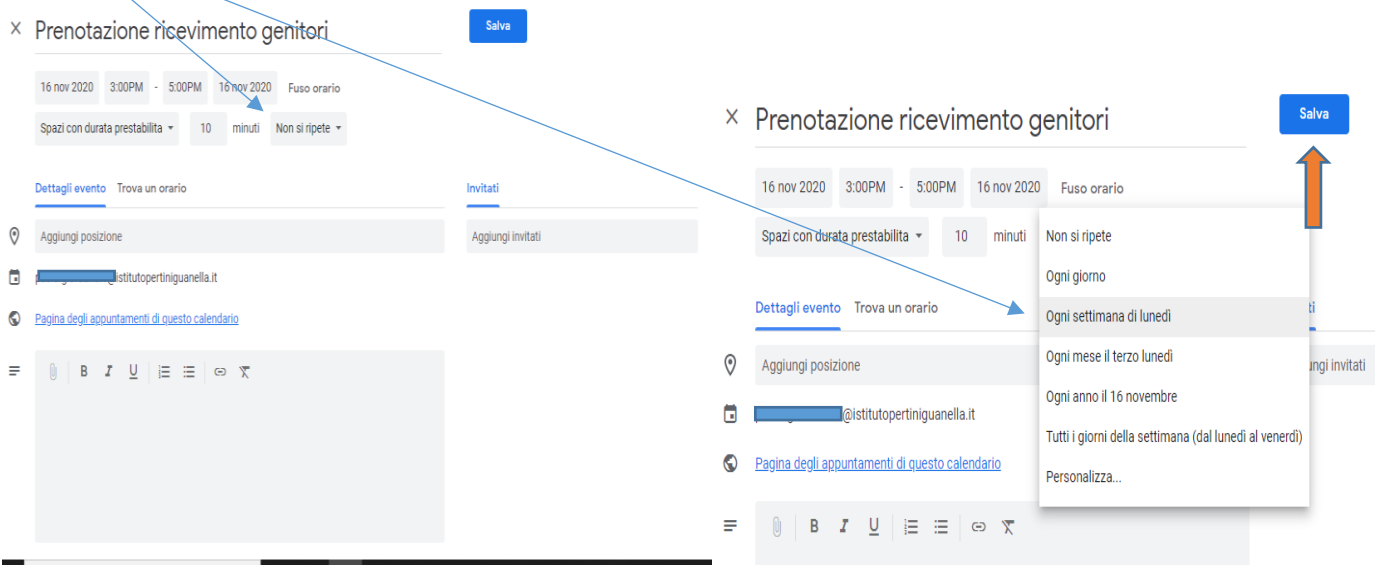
× Prenotazione ricevimento genitori

Salva

16 nov 2020 3:00PM - 5:00PM 16 nov 2020 Fuso orario

Spazi con durata prestabilita 10 minuti Non si ripete

Dettagli evento Trova un orario

Invitati

Aggiungi posizione

Aggiungi invitati

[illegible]@istitutopertiniguanella.it

Pagina degli appuntamenti di questo calendario

B I U

× Prenotazione ricevimento genitori

Salva

16 nov 2020 3:00PM - 5:00PM 16 nov 2020 Fuso orario

Spazi con durata prestabilita 10 minuti

Non si ripete
Ogni giorno
Ogni settimana di lunedì
Ogni mese il terzo lunedì
Ogni anno il 16 novembre
Tutti i giorni della settimana (dal lunedì al venerdì)
Personalizza...

Dettagli evento Trova un orario

ti

Aggiungi posizione

ungi invitati

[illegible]@istitutopertiniguanella.it

Pagina degli appuntamenti di questo calendario

B I U